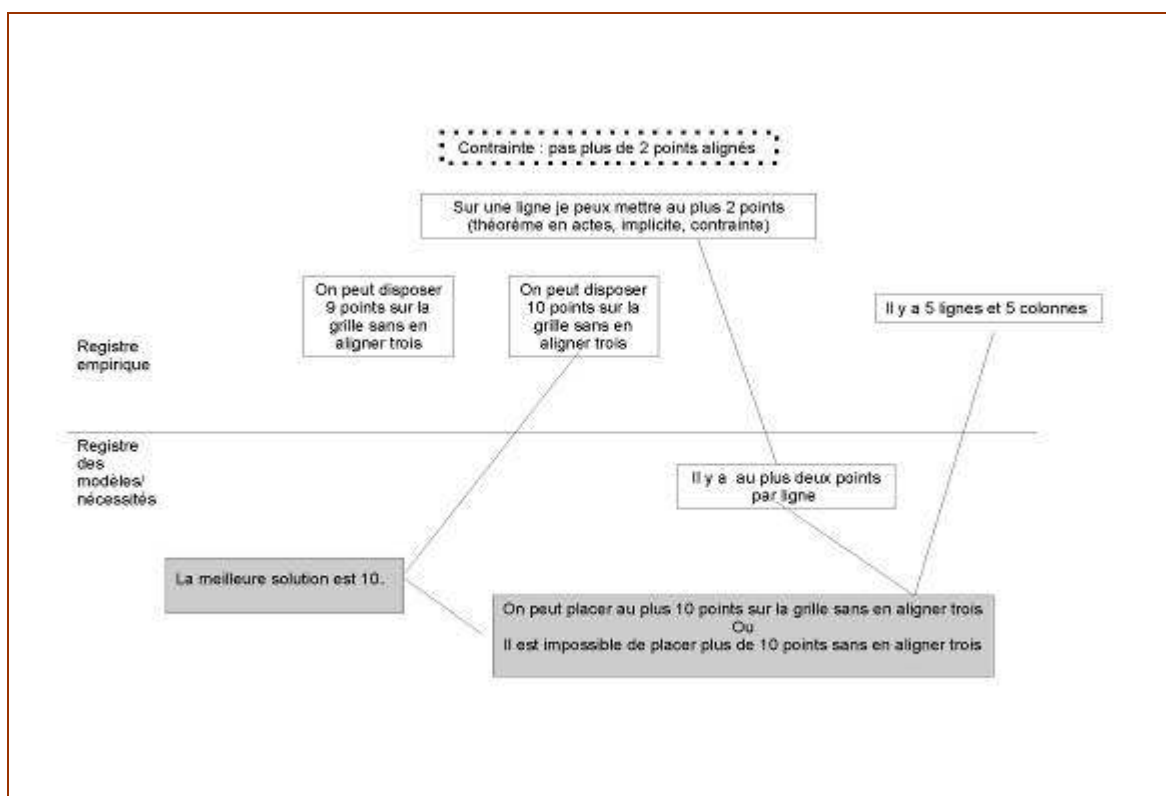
Contrainte : pas plus de 2 points alignés

Sur une ligne je peux mettre au plus 2 points (théorème en actes, implicite, contrainte)

On peut disposer 9 points sur la grille sans en aligner trois

On peut disposer 10 points sur la grille sans en aligner trois

Il y a 5 lignes et 5 colonnes

Registre empirique

Registre des modèles/ nécessités

Il y a au plus deux points par ligne

La meilleure solution est 10.

On peut placer au plus 10 points sur la grille sans en aligner trois
Ou
Il est impossible de placer plus de 10 points sans en aligner trois